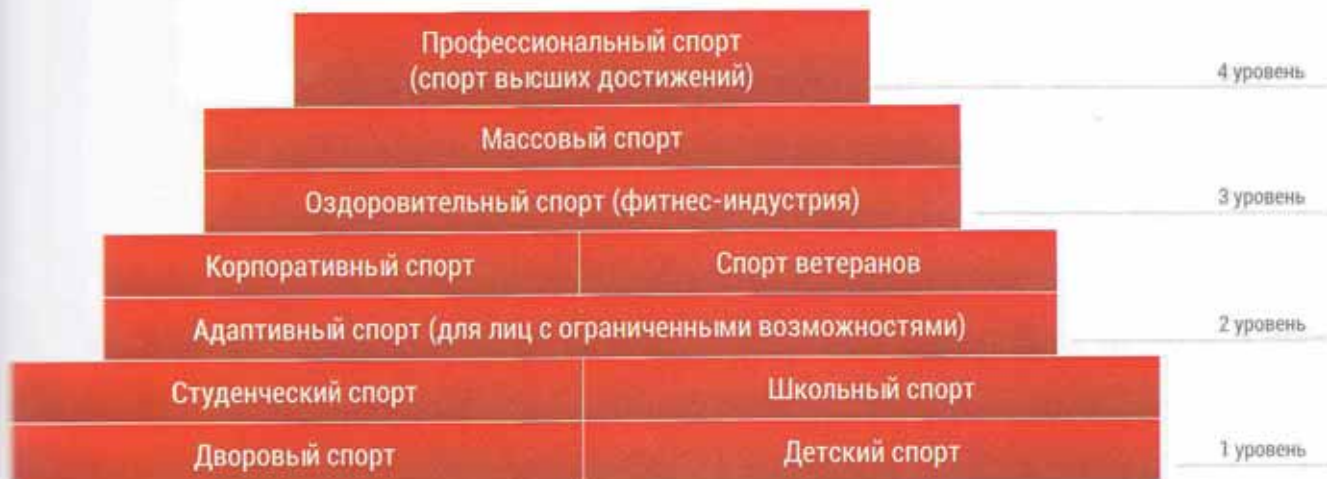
Профессиональный спорт (спорт высших достижений)

4 уровень

Массовый спорт

Оздоровительный спорт (фитнес-индустрия)

3 уровень

Корпоративный спорт

Спорт ветеранов

Адаптивный спорт (для лиц с ограниченными возможностями)

2 уровень

Студенческий спорт

Школьный спорт

Дворовый спорт

Детский спорт

1 уровень